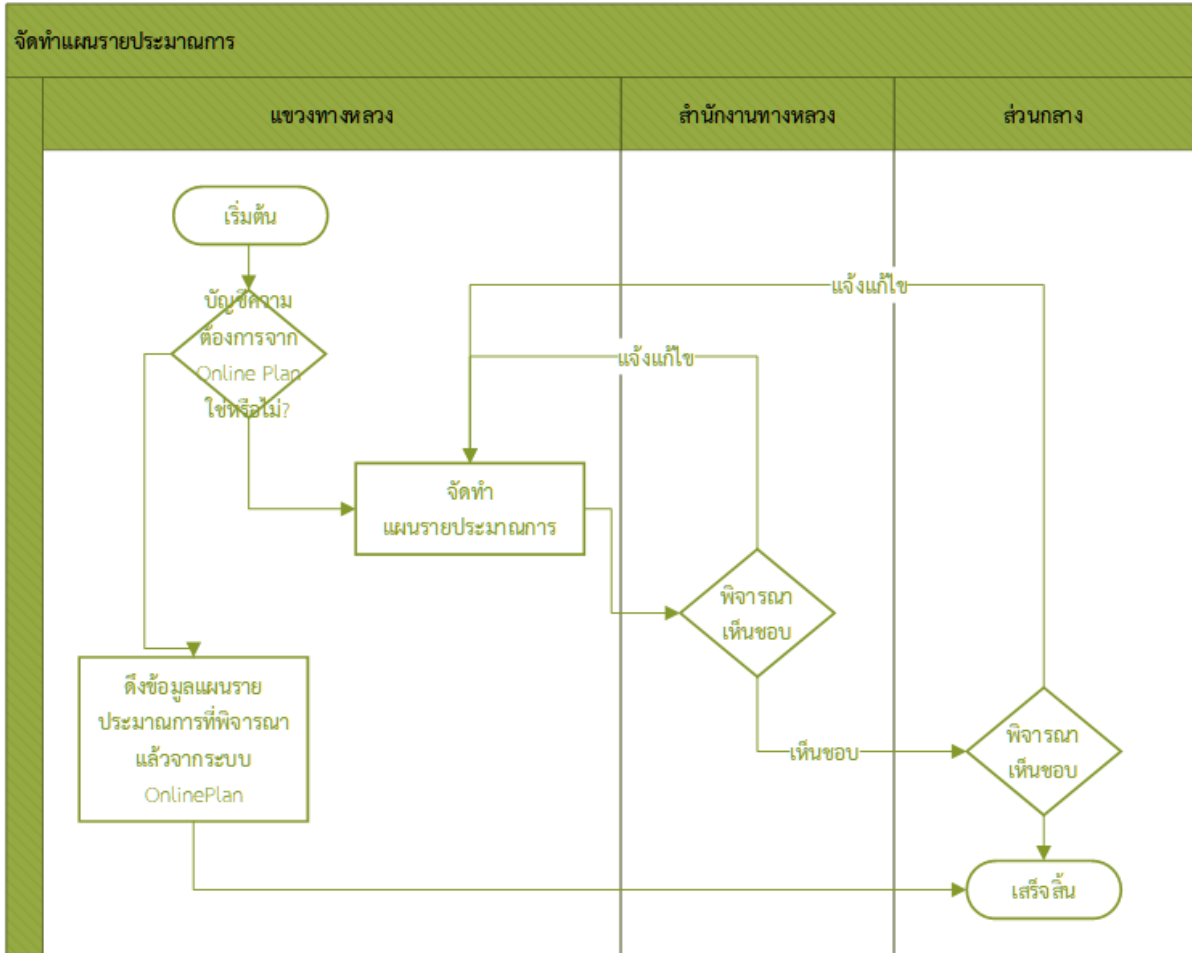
จัดทำแผนรายประมาณการ

แขวงทางหลวง

สำนักงานทางหลวง

ส่วนกลาง

เริ่มต้น

บัญชีความต้องการจาก Online Plan ใช่หรือไม่?

แจ้งแก้ไข

แจ้งแก้ไข

จัดทำ แผนรายประมาณการ

พิจารณา เห็นชอบ

ดึงข้อมูลแผนรายประมาณการที่พิจารณาแล้วจากระบบ OnlinePlan

เห็นชอบ

พิจารณา เห็นชอบ

เสร็จสิ้น